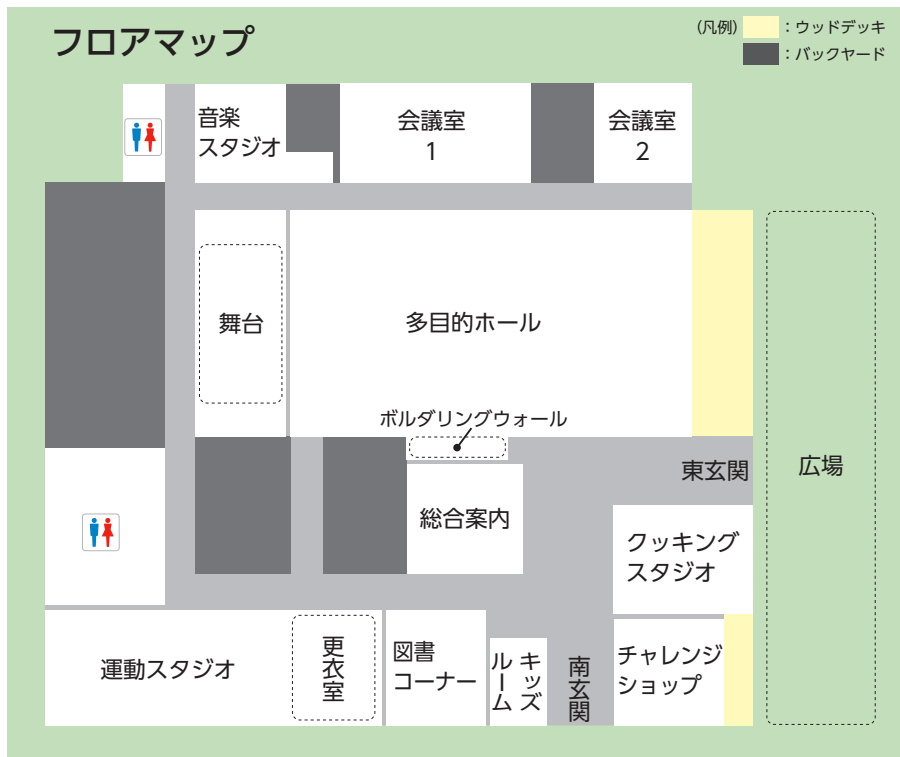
フロアマップ

（凡例） ：ウッドデッキ
：バックヤード

音楽スタジオ

会議室 1

会議室 2

舞台

多目的ホール

ボルダリングウォール

東玄関

広場

総合案内

クッキングスタジオ

運動スタジオ

更衣室

図書コーナー

キッズルーム

南玄関

チャレンジショップ